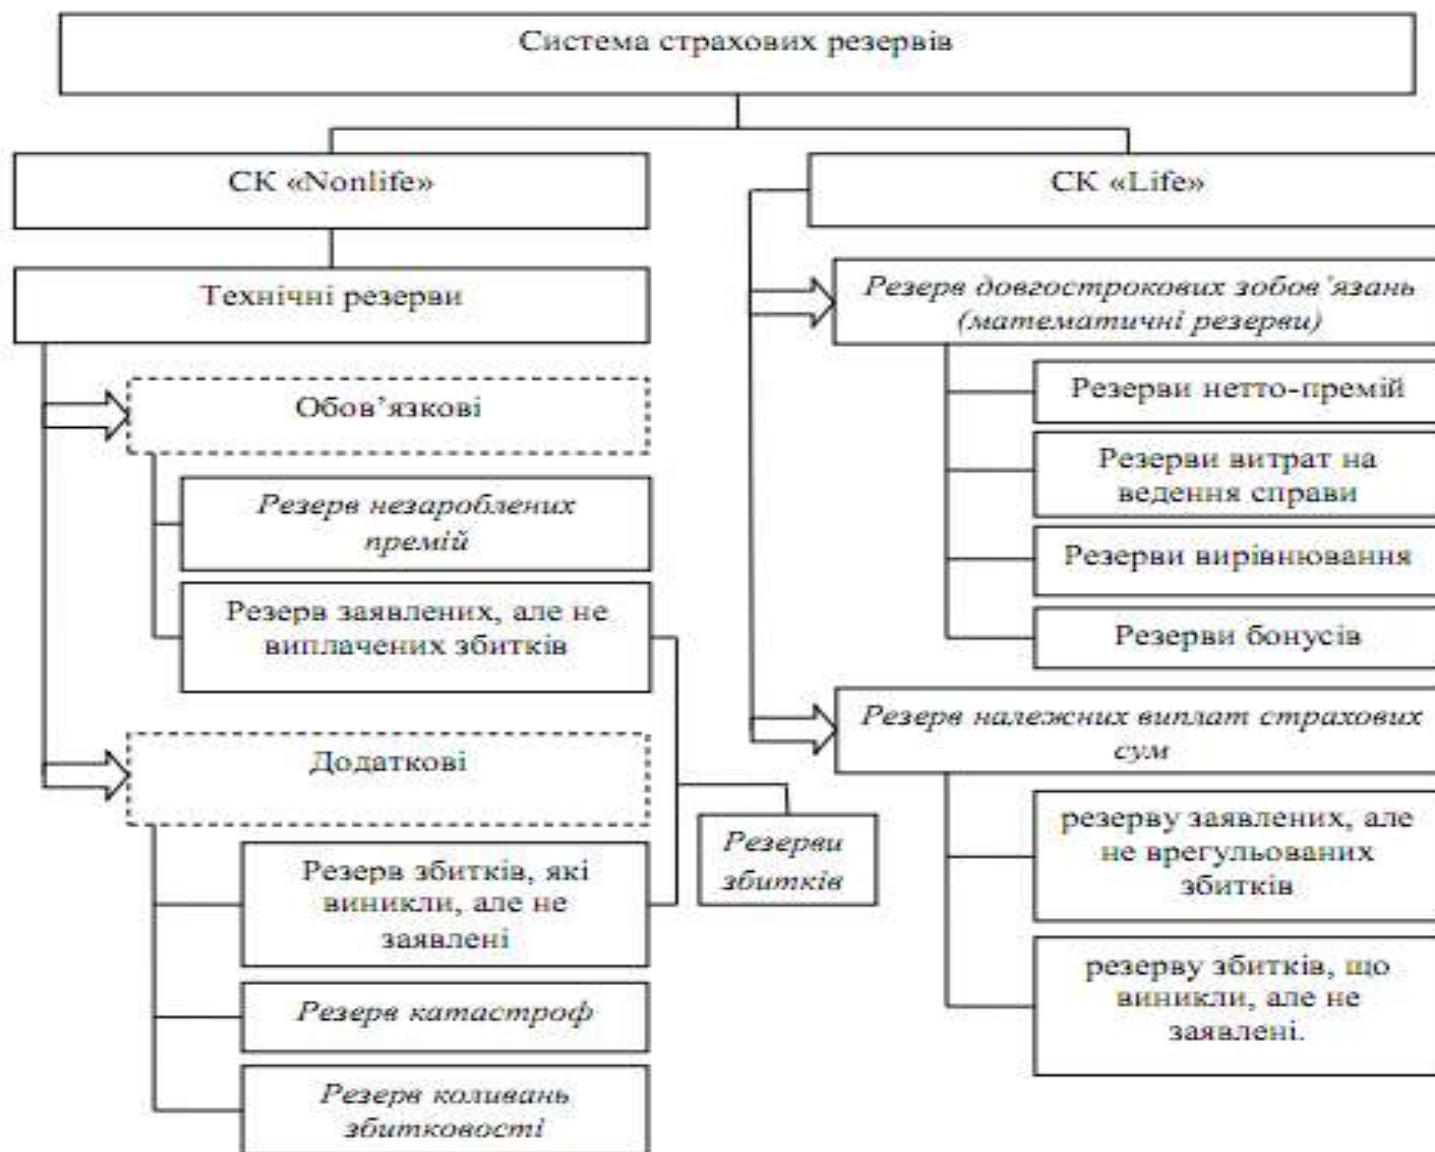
Система страхових резервів

СК «Nonlife»

Технічні резерви

Обов'язкові

Резерв незароблених премій

Резерв заявлених, але не виплачених збитків

Додаткові

Резерв збитків, які виникли, але не заявлені

Резерв катастроф

Резерв коливань збитковості

Резерви збитків

СК «Life»

Резерв довгострокових зобов'язань (математичні резерви)

Резерви нетто-премій

Резерви витрат на ведення справи

Резерви вирівнювання

Резерви бонусів

Резерв належних виплат страхових сум

резерву заявлених, але не врегульованих збитків

резерву збитків, що виникли, але не заявлені.